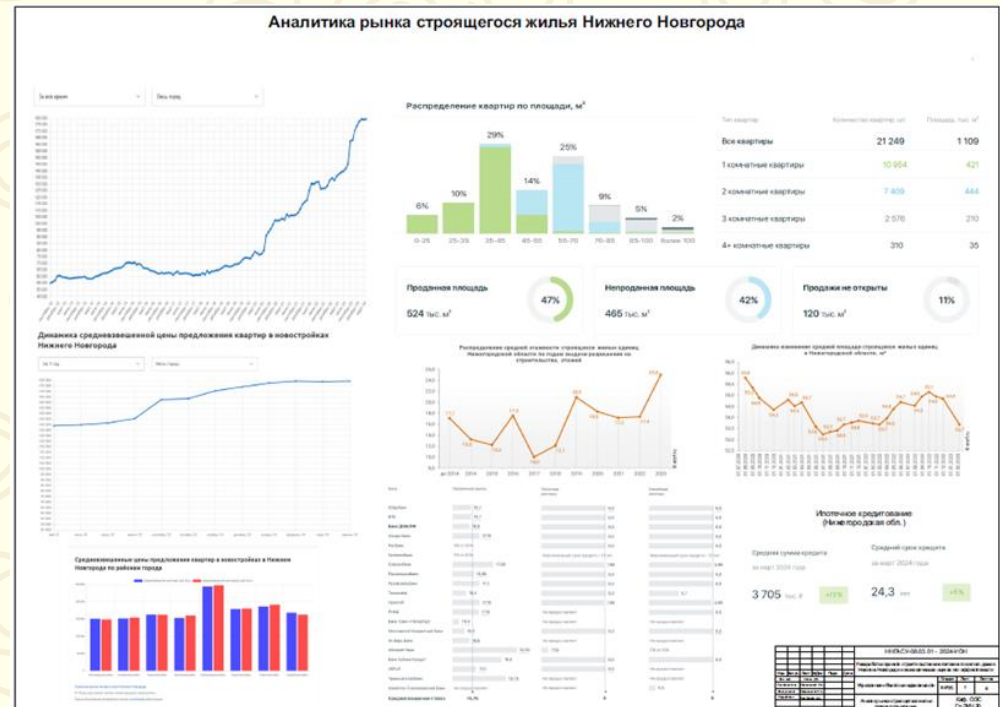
Аналитика рынка строящегося жилья Нижнего Новгорода

Распределение квартир по площади, м²

6% 10% 29% 14% 25% 9% 5% 2%

0-25 25-35 35-45 45-55 55-70 70-85 85-100 Более 100

| Тип квартир | Количество квартир, шт. | Площадь, тыс. м² |
|---|---|---|
| Все квартиры | 21 249 | 1 109 |
| 1 комнатные квартиры | 10 954 | 421 |
| 2 комнатные квартиры | 7 409 | 444 |
| 3 комнатные квартиры | 2 576 | 210 |
| 4+ комнатные квартиры | 310 | 35 |

Проданная площадь
524 тыс. м²
47%

Непроданная площадь
465 тыс. м²
42%

Продажи не открыты
120 тыс. м²
11%

Динамика средневзвешенной цены предложения квартир в новостройках Нижнего Новгорода

Распределение средней этажности строящихся жилых единиц Нижегородской области по годам выдачи разрешения на строительство, этажей

Динамика изменения средней площади строящихся жилых единиц в Нижегородской области, м²

Средневзвешенные цены предложения квартир в новостройках в Нижнем Новгороде по районам города

Ипотечное кредитование (Нижегородская обл.)

Средняя сумма кредита
за март 2024 года
3 705 тыс. ₽
+13%

Средний срок кредита
за март 2024 года
24,3 лет
+5%

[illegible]